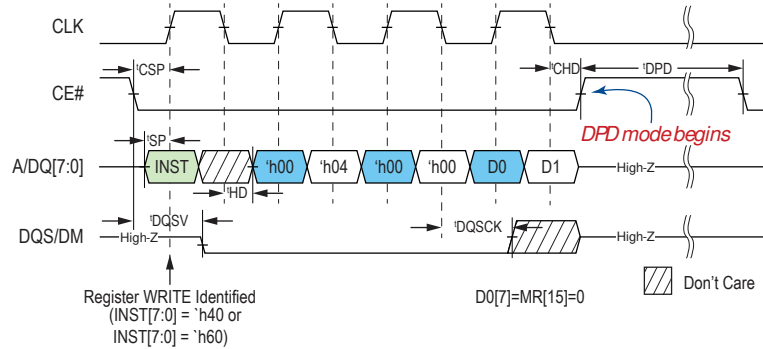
CLK

CE#

A/DQ[7:0]

DQS/DM

$^t$CSP

$^t$SP

INST

'h00

'h04

'h00

'h00

D0

D1

High-Z

$^t$HD

$^t$DQSV

High-Z

$^t$DQSCK

High-Z

$^t$CHD

$^t$DPD

DPD mode begins

Register WRITE Identified (INST[7:0] = `h40 or INST[7:0] = `h60)

D0[7]=MR[15]=0

Don't Care